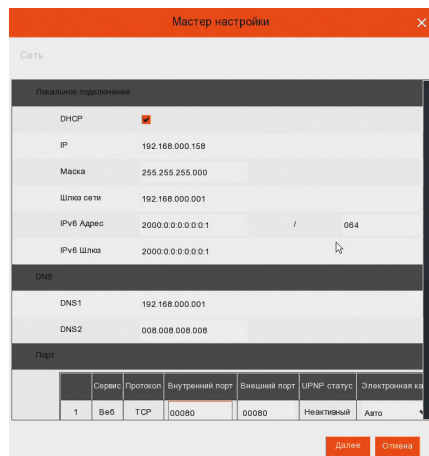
Мастер настройки

Сеть

Локальное подключение

DHCP

IP 192.168.000.158

Маска 255.255.255.000

Шлюз сети 192.168.000.001

IPv6 Адрес 2000:0:0:0:0:0:0:1 / 064

IPv6 Шлюз 2000:0:0:0:0:0:0:1

DNS

DNS1 192.168.000.001

DNS2 008.008.008.008

Порт

| | Сервис | Протокол | Внутренний порт | Внешний порт | UPNP статус | Электронная ка |
|---|---|---|---|---|---|---|
| 1 | Веб | TCP | 00080 | 00080 | Неактивный | Авто |

Далее Отмена